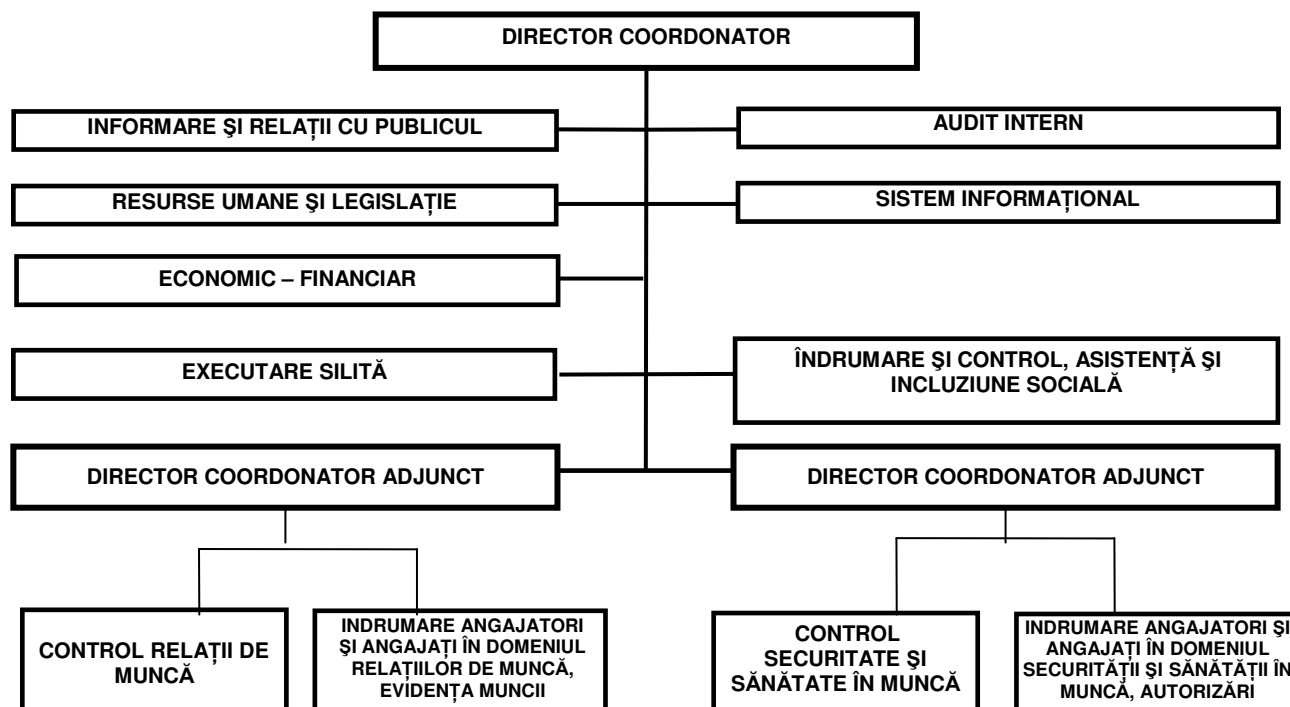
DIRECTOR COORDONATOR

INFORMARE ŞI RELAŢII CU PUBLICUL

AUDIT INTERN

RESURSE UMANE ŞI LEGISLAŢIE

SISTEM INFORMAŢIONAL

ECONOMIC – FINANCIAR

EXECUTARE SILITĂ

ÎNDRUMARE ŞI CONTROL, ASISTENŢĂ ŞI INCLUZIUNE SOCIALĂ

DIRECTOR COORDONATOR ADJUNCT

DIRECTOR COORDONATOR ADJUNCT

CONTROL RELAŢII DE MUNCĂ

INDRUMARE ANGAJATORI ŞI ANGAJAŢI ÎN DOMENIUL RELAŢIILOR DE MUNCĂ, EVIDENŢA MUNCII

CONTROL SECURITATE ŞI SĂNĂTATE ÎN MUNCĂ

INDRUMARE ANGAJATORI ŞI ANGAJAŢI ÎN DOMENIUL SECURITĂŢII ŞI SĂNĂTĂŢII ÎN MUNCĂ, AUTORIZĂRI